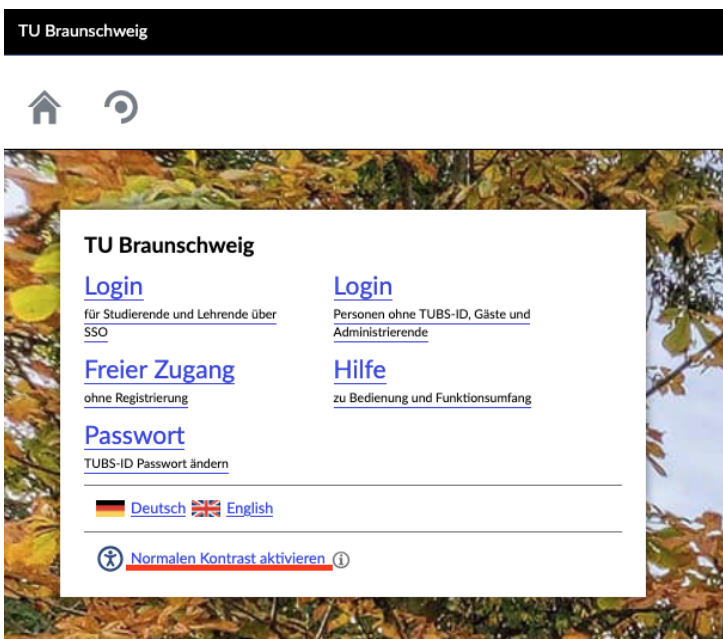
TU Braunschweig

TU Braunschweig

Login
für Studierende und Lehrende über SSO

Login
Personen ohne TUBS-ID, Gäste und Administrierende

Freier Zugang
ohne Registrierung

Hilfe
zu Bedienung und Funktionsumfang

Passwort
TUBS-ID Passwort ändern

Deutsch English

Normalen Kontrast aktivieren